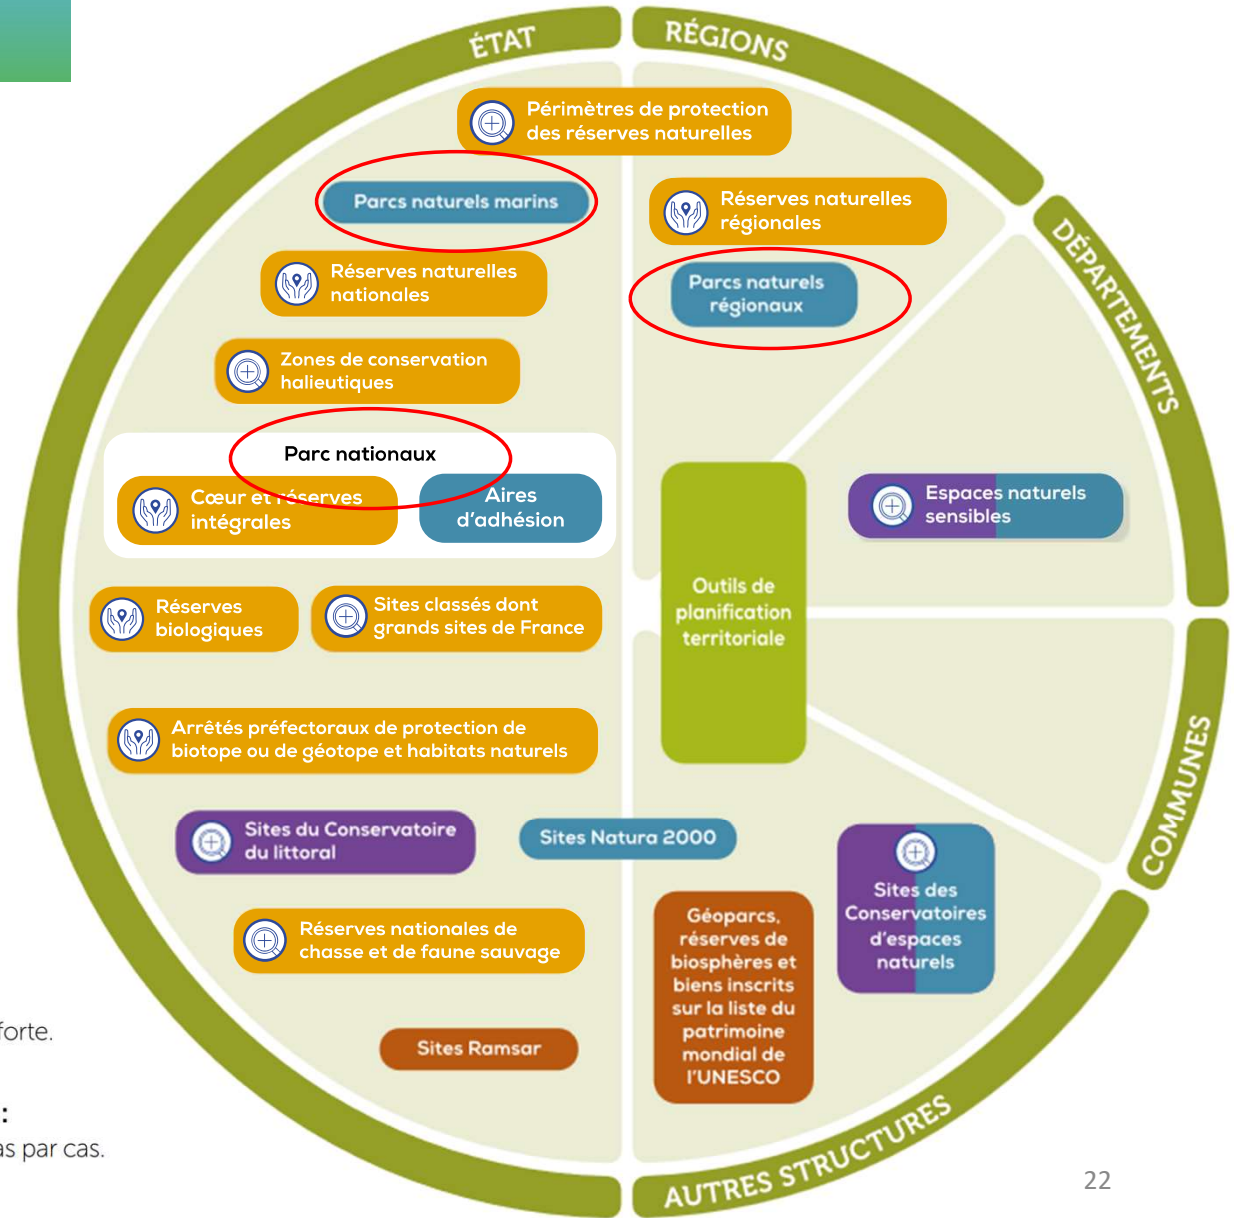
ÉTAT

RÉGIONS

DÉPARTEMENTS

COMMUNES

AUTRES STRUCTURES

Périmètres de protection des réserves naturelles

Parcs naturels marins

Réserves naturelles régionales

Réserves naturelles nationales

Parcs naturels régionaux

Zones de conservation halieutiques

Parc nationaux

Cœur et réserves intégrales

Aires d'adhésion

Espaces naturels sensibles

Outils de planification territoriale

Réserves biologiques

Sites classés dont grands sites de France

Arrêtés préfectoraux de protection de biotope ou de géotope et habitats naturels

Sites du Conservatoire du littoral

Sites Natura 2000

Sites des Conservatoires d'espaces naturels

Réserves nationales de chasse et de faune sauvage

Géoparcs, réserves de biosphères et biens inscrits sur la liste du patrimoine mondial de l'UNESCO

Sites Ramsar

forte.

:

as par cas.

22